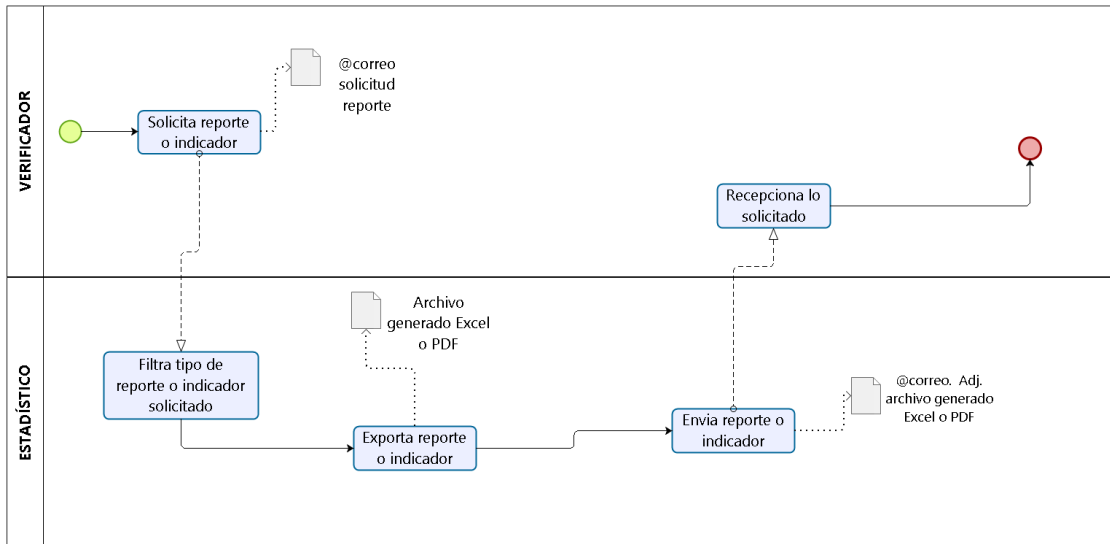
VERIFICADOR

Solicita reporte o indicador

@correo solicitud reporte

Recepciona lo solicitado

ESTADÍSTICO

Filtra tipo de reporte o indicador solicitado

Archivo generado Excel o PDF

Exporta reporte o indicador

Envia reporte o indicador

@correo. Adj. archivo generado Excel o PDF